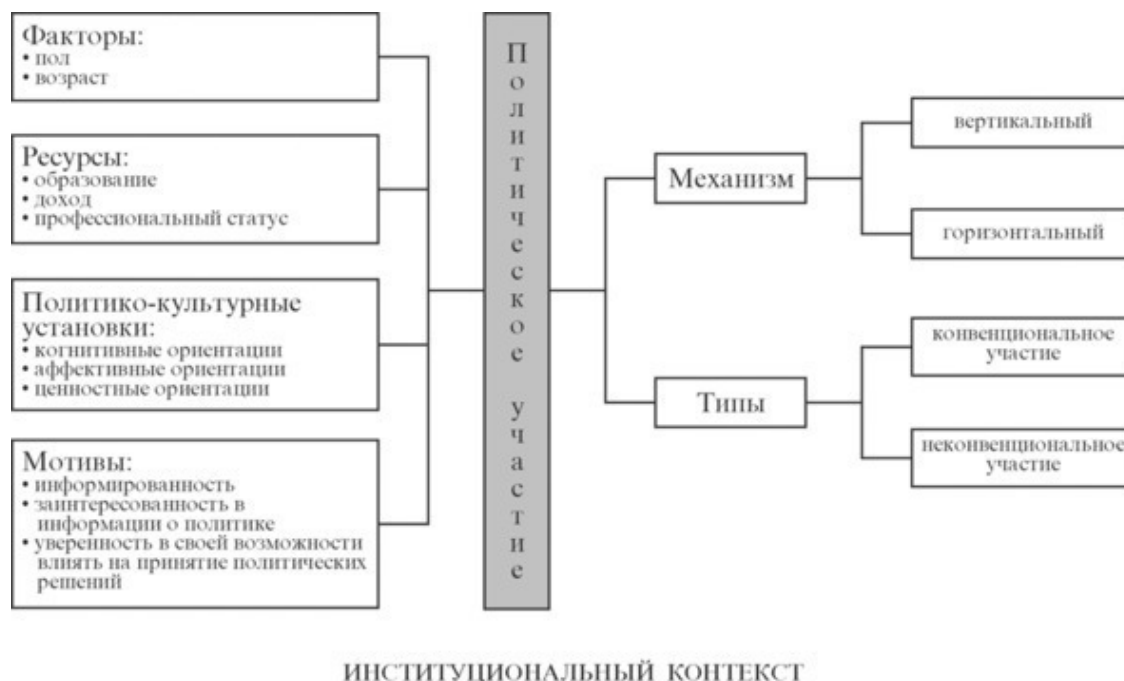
Факторы:
• пол
• возраст

Ресурсы:
• образование
• доход
• профессиональный статус

Политико-культурные установки:
• когнитивные ориентации
• аффективные ориентации
• ценностные ориентации

Мотивы:
• информированность
• заинтересованность в информации о политике
• уверенность в своей возможности влиять на принятие политических решений

Политическое участие

Механизм

вертикальный

горизонтальный

Типы

конвенциональное участие

неконвенциональное участие

ИНСТИТУЦИОНАЛЬНЫЙ КОНТЕКСТ